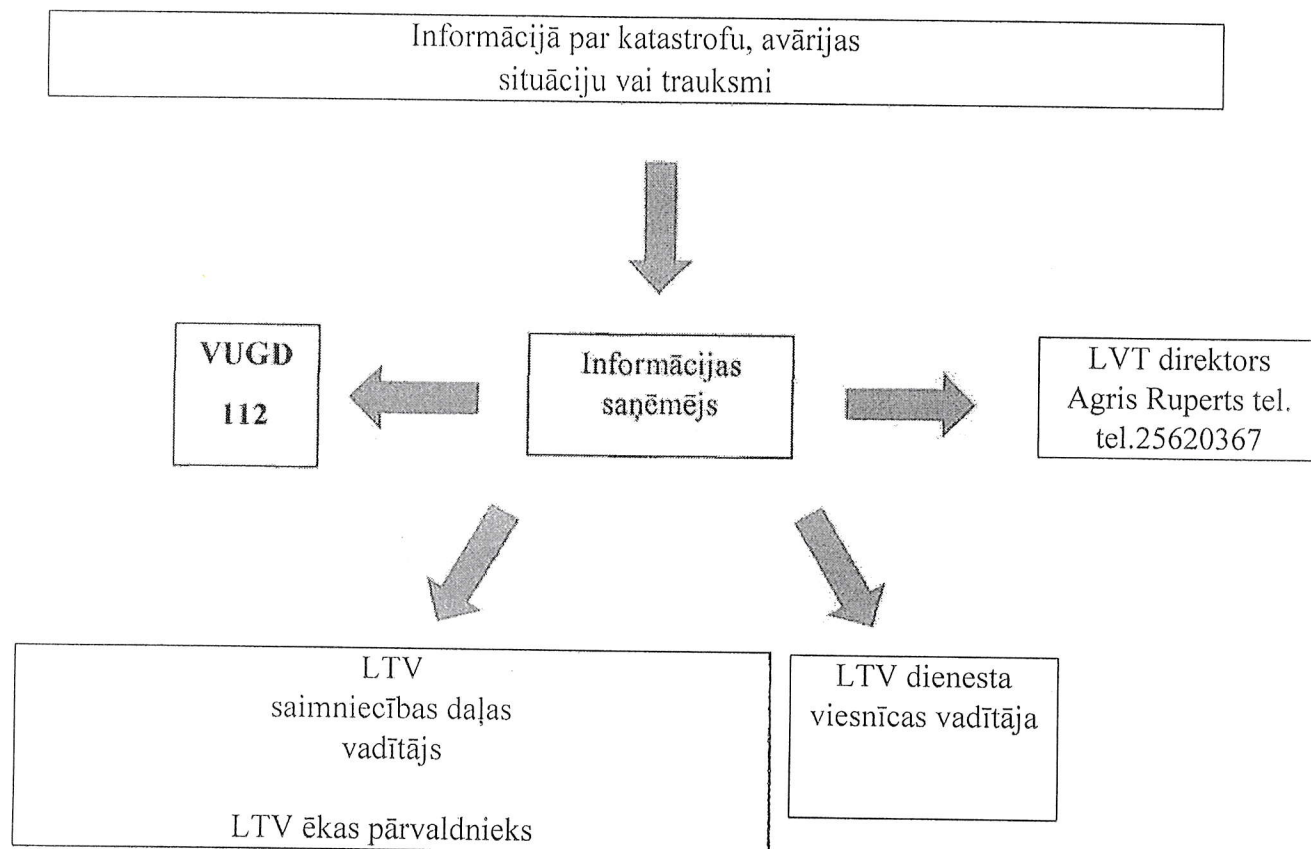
Informācijā par katastrofu, avārijas situāciju vai trauksmi

VUGD
112

Informācijas saņēmējs

LVT direktors
Agris Ruperts tel.
tel.25620367

LTV
saimniecības daļas
vadītājs

LTV ēkas pārvaldnieks

LTV dienesta viesnīcas vadītāja